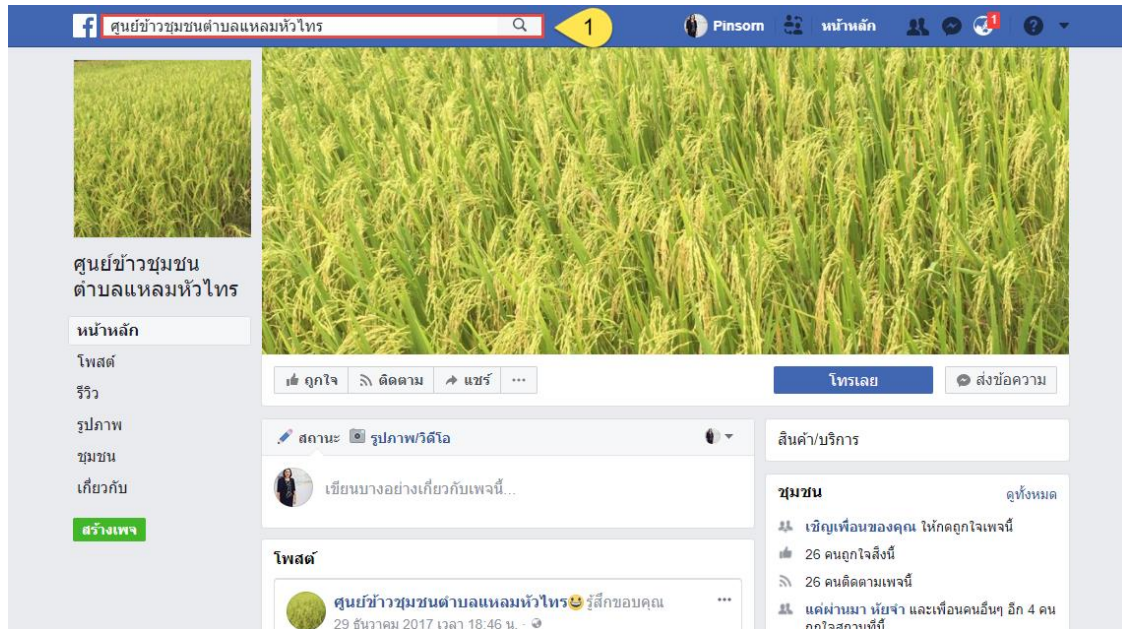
f ศูนย์ข้าวชุมชนตำบลแหลมหัวไทร

1

Pinsom หน้าหลัก 1

ศูนย์ข้าวชุมชนตำบลแหลมหัวไทร

หน้าหลัก
โพสต์
รีวิว
รูปภาพ
ชุมชน
เกี่ยวกับ

สร้างเพจ

ถูกใจ ติดตาม แชร์ ···

โทรเลย ส่งข้อความ

สถานะ รูปภาพ/วิดีโอ

เขียนบางอย่างเกี่ยวกับเพจนี้...

โพสต์

ศูนย์ข้าวชุมชนตำบลแหลมหัวไทร รู้สึกขอบคุณ ···
29 ธันวาคม 2017 เวลา 18:46 น.

สินค้า/บริการ

ชุมชน ดูทั้งหมด

เชิญเพื่อนของคุณ ให้กดถูกใจเพจนี้
26 คนถูกใจสิ่งนี้
26 คนติดตามเพจนี้
แค่ผ่านมา หัยจ่า และเพื่อนคนอื่นๆ อีก 4 คน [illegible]